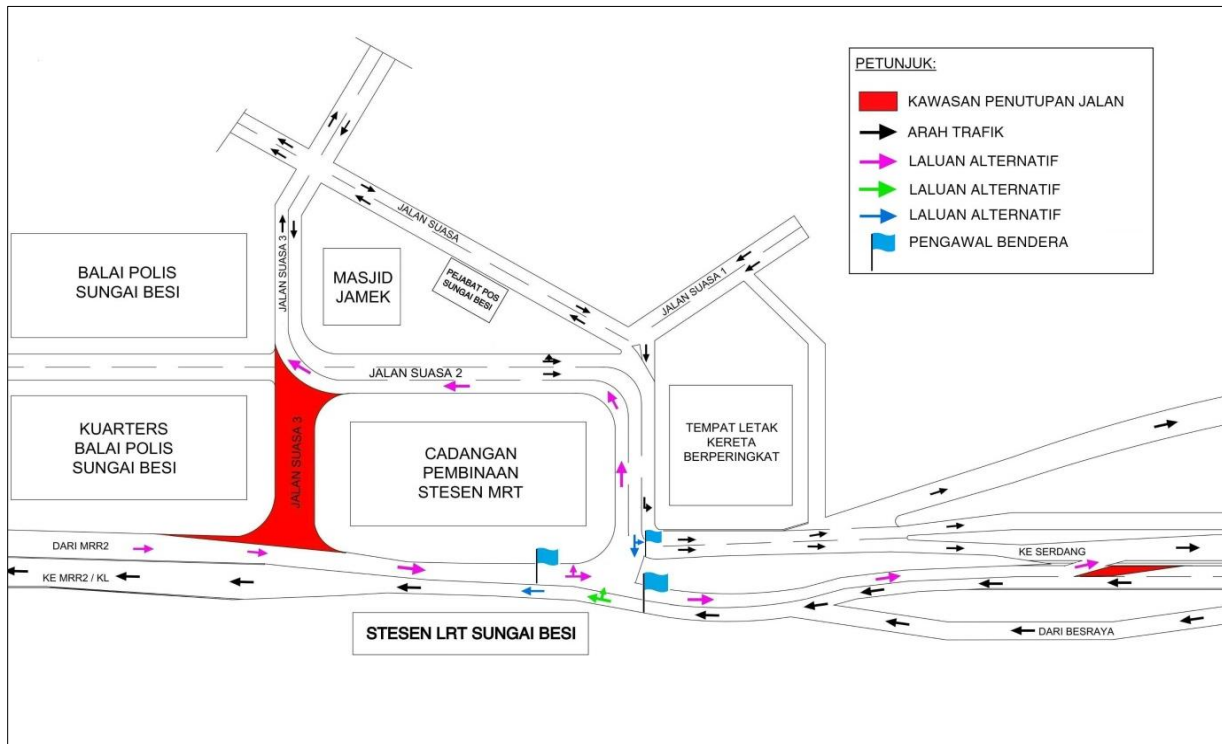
PETUNJUK:
KAWASAN PENUTUPAN JALAN
ARAH TRAFIK
LALUAN ALTERNATIF
LALUAN ALTERNATIF
LALUAN ALTERNATIF
PENGAWAL BENDERA

JALAN SUASA
JALAN SUASA 1
JALAN SUASA 3
PEJABAT POS SUNGAI BESI
MASJID JAMEK
BALAI POLIS SUNGAI BESI
JALAN SUASA 2
KUARTERS BALAI POLIS SUNGAI BESI
JALAN SUASA 3
CADANGAN PEMBINAAN STESEN MRT
TEMPAT LETAK KERETA BERPERINGKAT
DARI MRR2
KE MRR2 / KL
KE SERDANG
DARI BESRAYA
STESEN LRT SUNGAI BESI